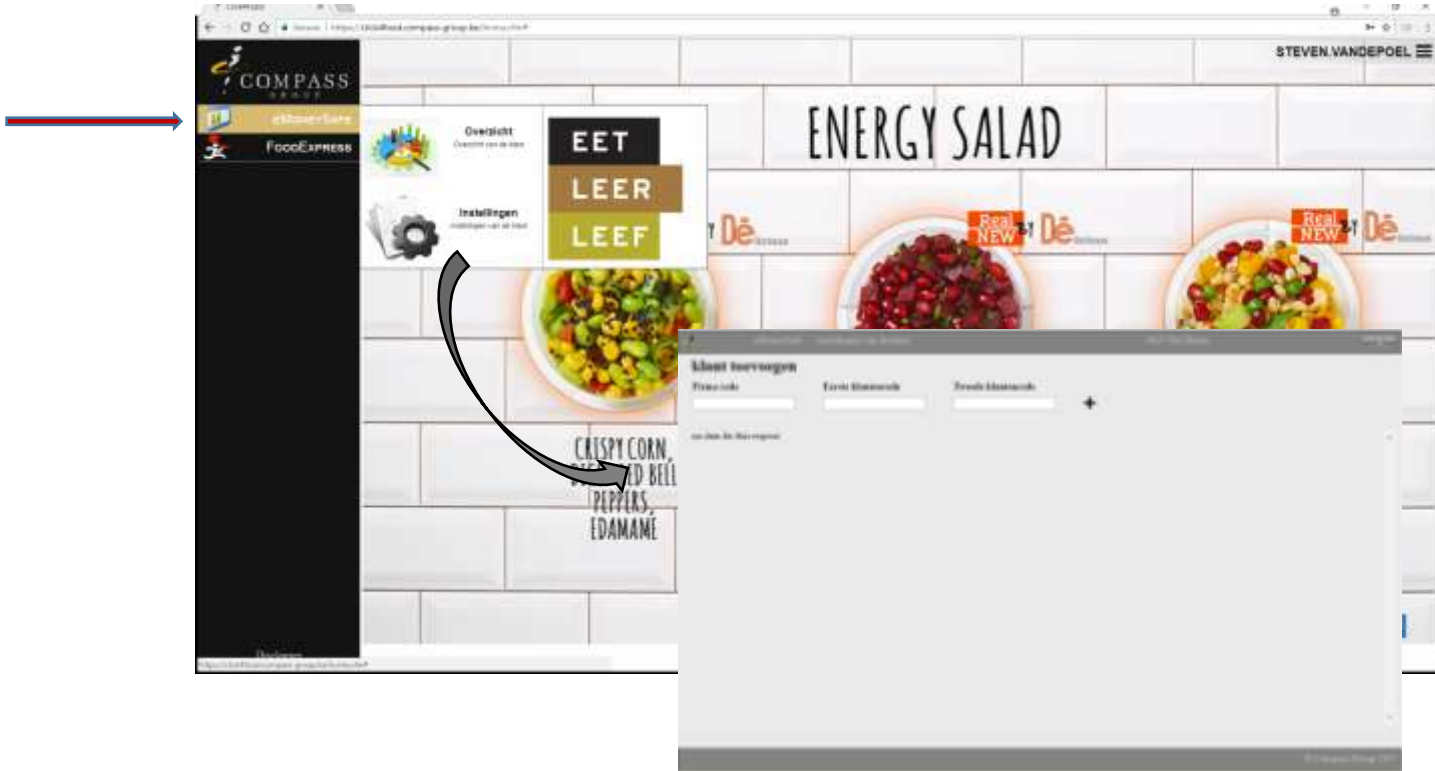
STEVEN.VANDEPOEL

COMPASS GROUP

eMoneySafe

FoodExpress

Overzicht
Overzicht van de klant

Instellingen
Instellingen van de klant

EET
LEER
LEEF

ENERGY SALAD

Dē

Real NEW Dē

Real NEW Dē

CRISPY CORN, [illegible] BELL PEPPERS, EDAMAME

Klant toevoegen

Firma code

Eerste klantencode

Tweede klantencode

+

Disclaimer